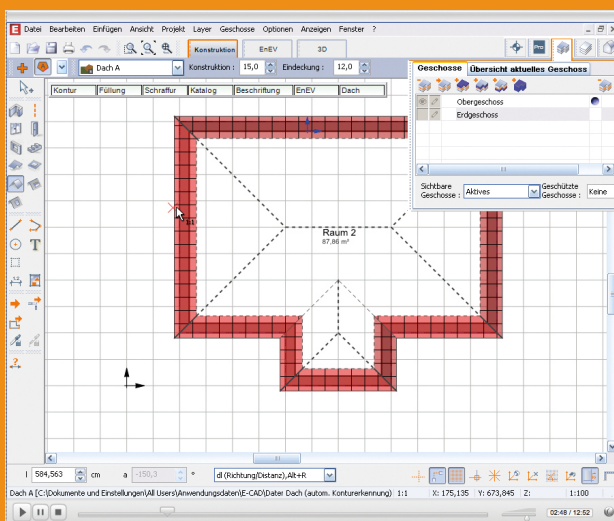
Datei Bearbeiten Einfügen Ansicht Projekt Layer Geschosse Optionen Anzeigen Fenster ?

Konstruktion EnEV 3D

Dach A Konstruktion : 15,0 Eindeckung : 12,0

Kontur Füllung Schraffur Katalog Beschriftung EnEV Dach

Geschosse Übersicht aktuelles Geschoss

Obergeschoss
Erdgeschoss

Sichtbare Geschosse : Aktives Geschützte Geschosse : Keine

Raum 2
87,86 m²

l 584,563 cm a -150,3 ° dl (Richtung/Distanz),Alt+R

Dach A [C:\Dokumente und Einstellungen\All Users\Anwendungsdaten\E-CAD\Dater Dach (autom. Konturerkennung) 1:1 X: 175,135 Y: 673,845 Z: 1:100

02:48 / 12:52